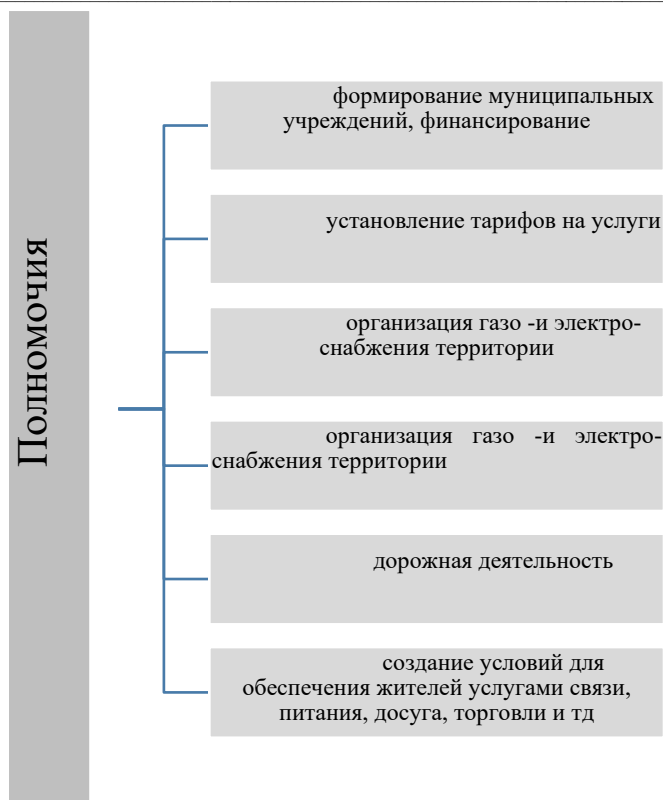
Полномочия

формирование муниципальных учреждений, финансирование

установление тарифов на услуги

организация газо -и электроснабжения территории

организация газо -и электроснабжения территории

дорожная деятельность

создание условий для обеспечения жителей услугами связи, питания, досуга, торговли и тд